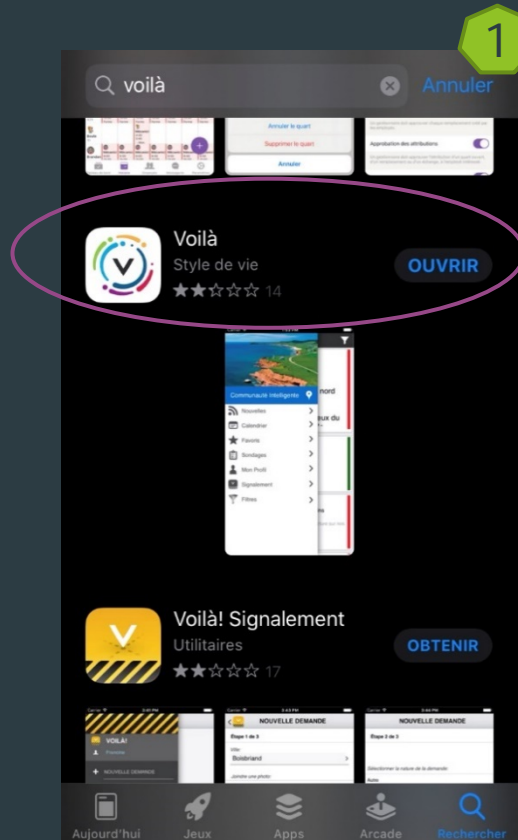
1

voilà

Annuler

Annuler le quart

Supprimer le quart

Annuler

Approbation des attributions

Voilà

Style de vie

OUVRIR

14

Communauté intelligente

Nouvelles

Calendrier

Favoris

Sondages

Mon Profil

Signalement

Filtres

nord

ux du

Voilà! Signalement

Utilitaires

OBTENIR

17

VOILÀ!

NOUVELLE DEMANDE

NOUVELLE DEMANDE

NOUVELLE DEMANDE

Étape 1 de 3

Ville

Boisbriand

Joindre une photo

Étape 2 de 3

Sélectionner la nature de la demande

Autre

Aujourd'hui

Jeux

Apps

Arcade

Rechercher